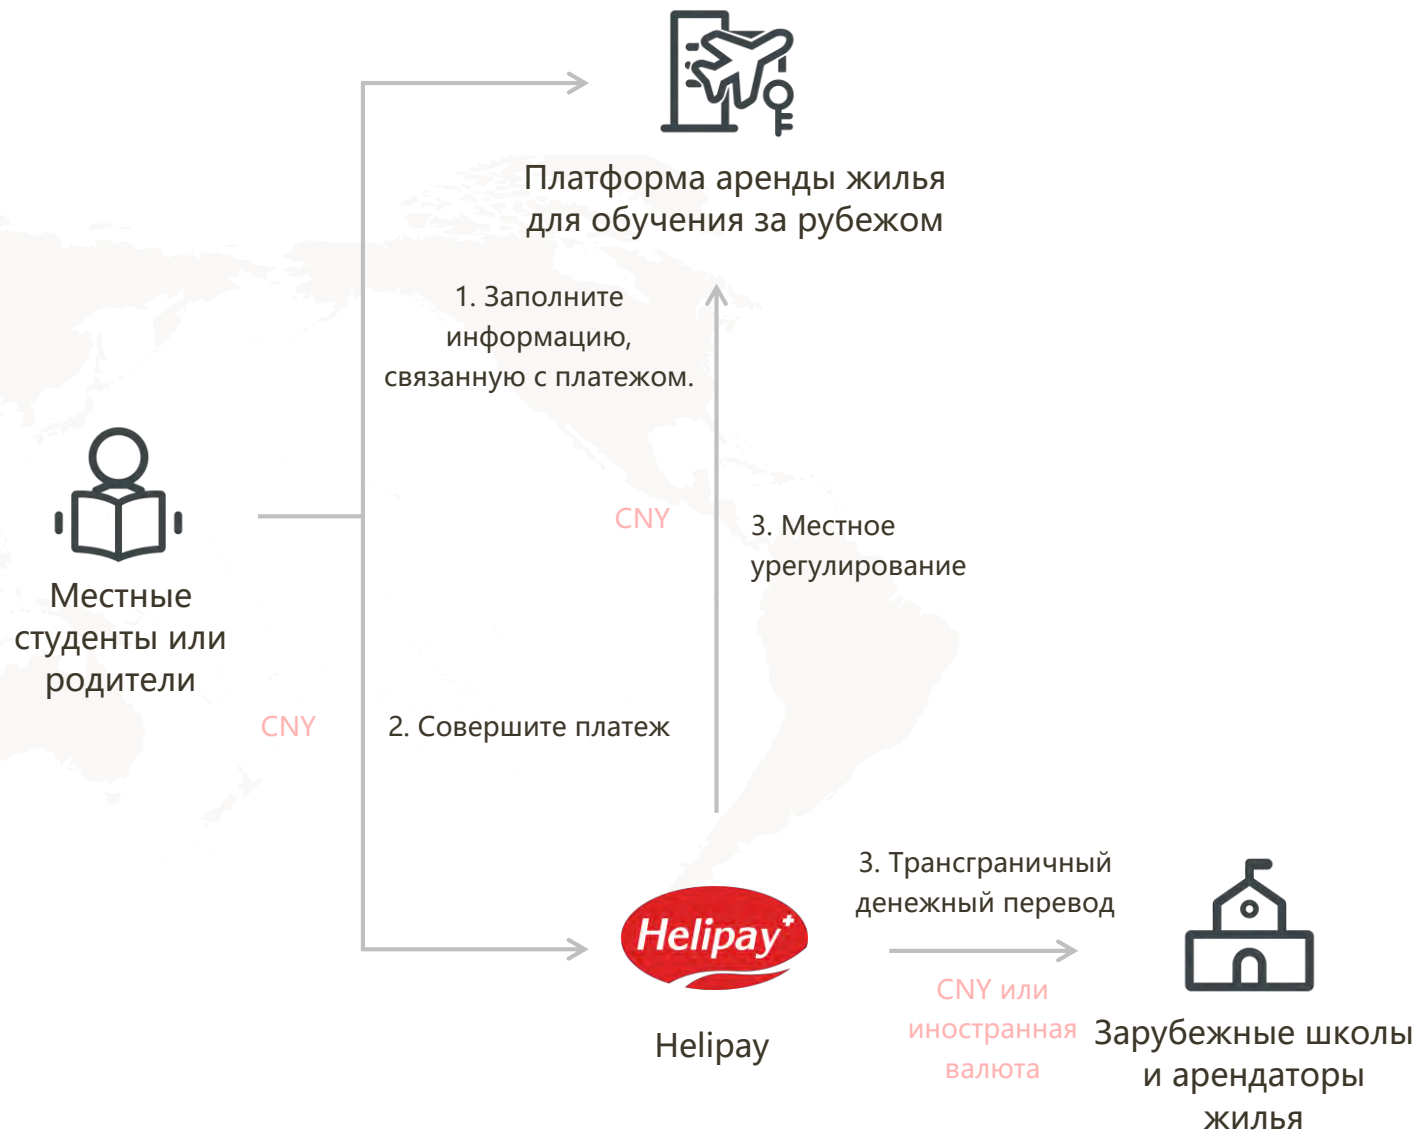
Платформа аренды жилья для обучения за рубежом

1. Заполните информацию, связанную с платежом.

Местные студенты или родители

CNY

3. Местное урегулирование

CNY

2. Совершите платеж

3. Трансграничный денежный перевод

Helipay

Helipay

CNY или иностранная валюта

Зарубежные школы и арендаторы жилья